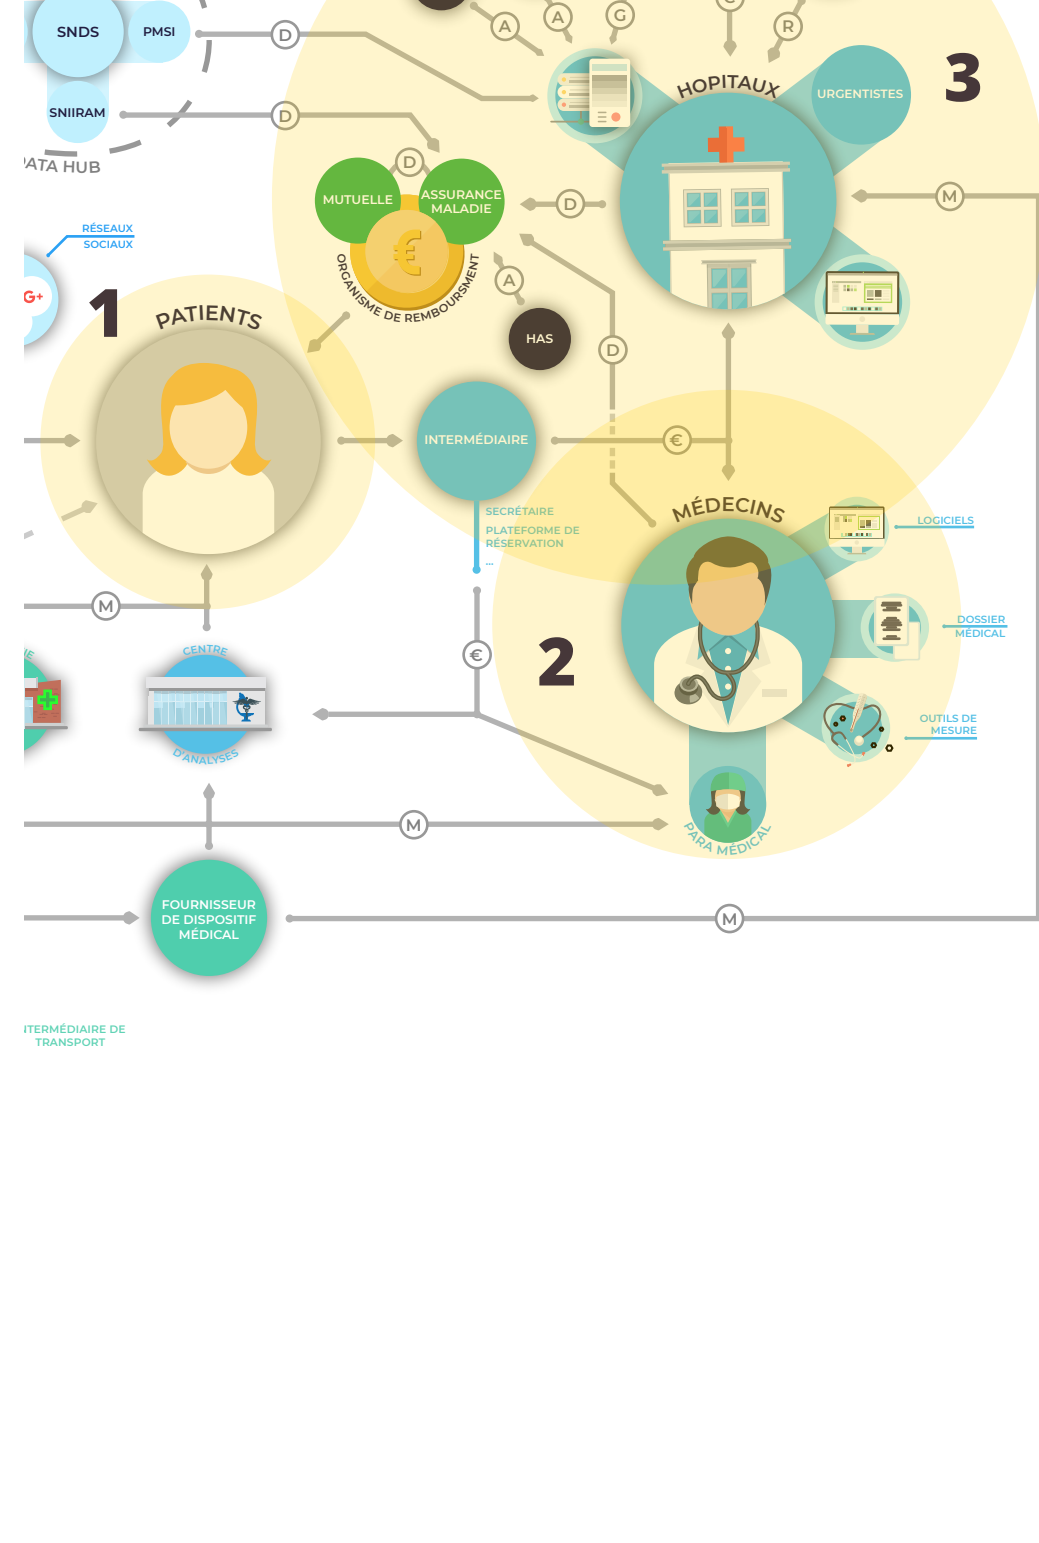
SNDS
PMSI
SNIIRAM
ATA HUB
D
D
A
A
G
R
3
HOPITAUX
URGENTISTES
D
MUTUELLE
ASSURANCE MALADIE
D
ORGANISME DE REMBOURSEMENT
M
RÉSEAUX SOCIAUX
G+
1
PATIENTS
A
HAS
D
INTERMÉDIAIRE
€
SECRÉTAIRE
PLATEFORME DE RÉSERVATION
...
MÉDECINS
LOGICIELS
M
DOSSIER MÉDICAL
CENTRE D'ANALYSES
€
2
OUTILS DE MESURE
M
PARA MÉDICAL
FOURNISSEUR DE DISPOSITIF MÉDICAL
M
ITERMÉDIAIRE DE TRANSPORT